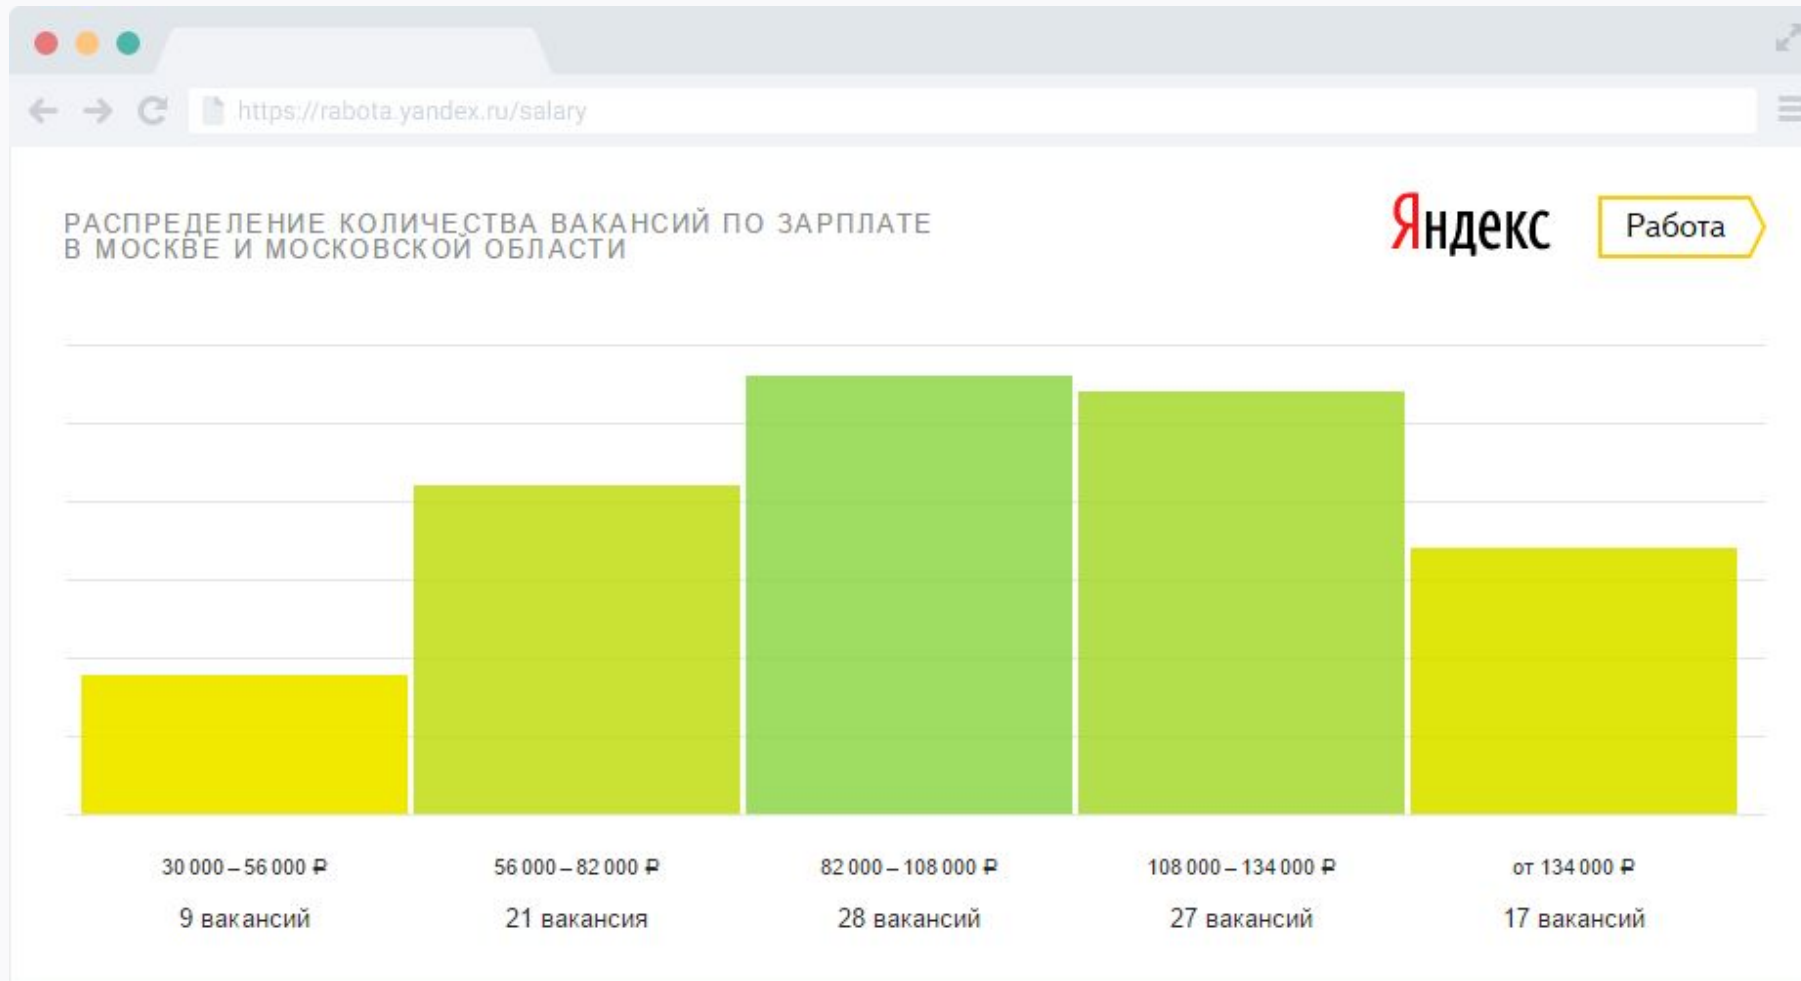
https://rabota.yandex.ru/salary

РАСПРЕДЕЛЕНИЕ КОЛИЧЕСТВА ВАКАНСИЙ ПО ЗАРПЛАТЕ
В МОСКВЕ И МОСКОВСКОЙ ОБЛАСТИ

Яндекс Работа

30 000 – 56 000 ₽
9 вакансий

56 000 – 82 000 ₽
21 вакансия

82 000 – 108 000 ₽
28 вакансий

108 000 – 134 000 ₽
27 вакансий

от 134 000 ₽
17 вакансий